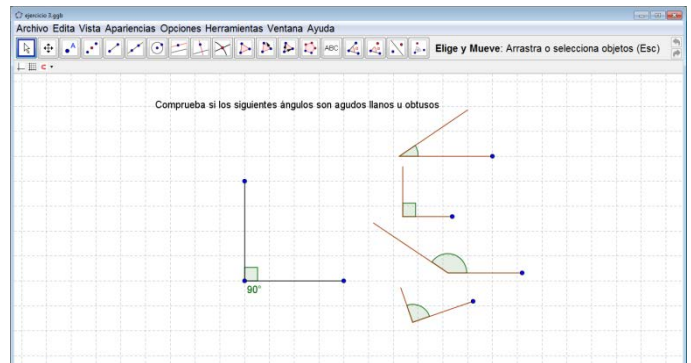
ejercicio 3.ggb

Archivo Edita Vista Apariencias Opciones Herramientas Ventana Ayuda

ABC

Elige y Mueve: Arrastra o selecciona objetos (Esc)

Comprueba si los siguientes ángulos son agudos llanos u obtusos

90°